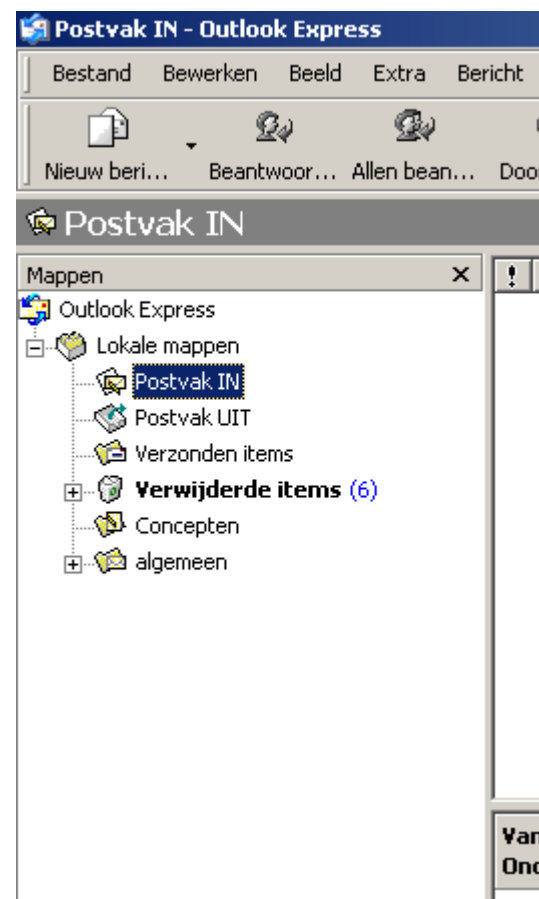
Postvak IN - Outlook Express

Bestand Bewerken Beeld Extra Bericht

Nieuw beri... Beantwoor... Allen bean... Doo

Postvak IN

Mappen ×

!

Outlook Express
Lokale mappen
Postvak IN
Postvak UIT
Verzonden items
Verwijderde items (6)
Concepten
algemeen

Van
Ond